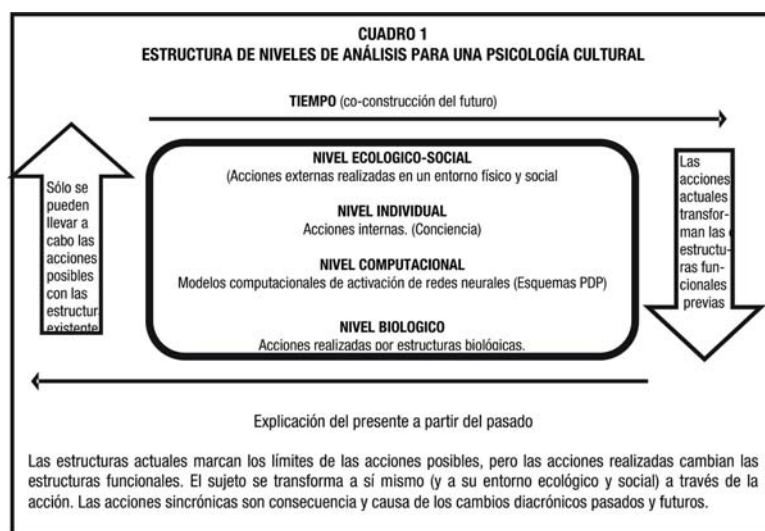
CUADRO 1
ESTRUCTURA DE NIVELES DE ANÁLISIS PARA UNA PSICOLOGÍA CULTURAL

TIEMPO (co-construcción del futuro)

Sólo se pueden llevar a cabo las acciones posibles con las estructur existente

NIVEL ECOLOGICO-SOCIAL
(Acciones externas realizadas en un entorno físico y social

NIVEL INDIVIDUAL
Acciones internas. (Conciencia)

NIVEL COMPUTACIONAL
Modelos computacionales de activación de redes neurales (Esquemas PDP)

NIVEL BIOLOGICO
Acciones realizadas por estructuras biológicas.

Las acciones actuales transforman las estructuras funcionales previas

Explicación del presente a partir del pasado

Las estructuras actuales marcan los límites de las acciones posibles, pero las acciones realizadas cambian las estructuras funcionales. El sujeto se transforma a sí mismo (y a su entorno ecológico y social) a través de la acción. Las acciones sincrónicas son consecuencia y causa de los cambios diacrónicos pasados y futuros.